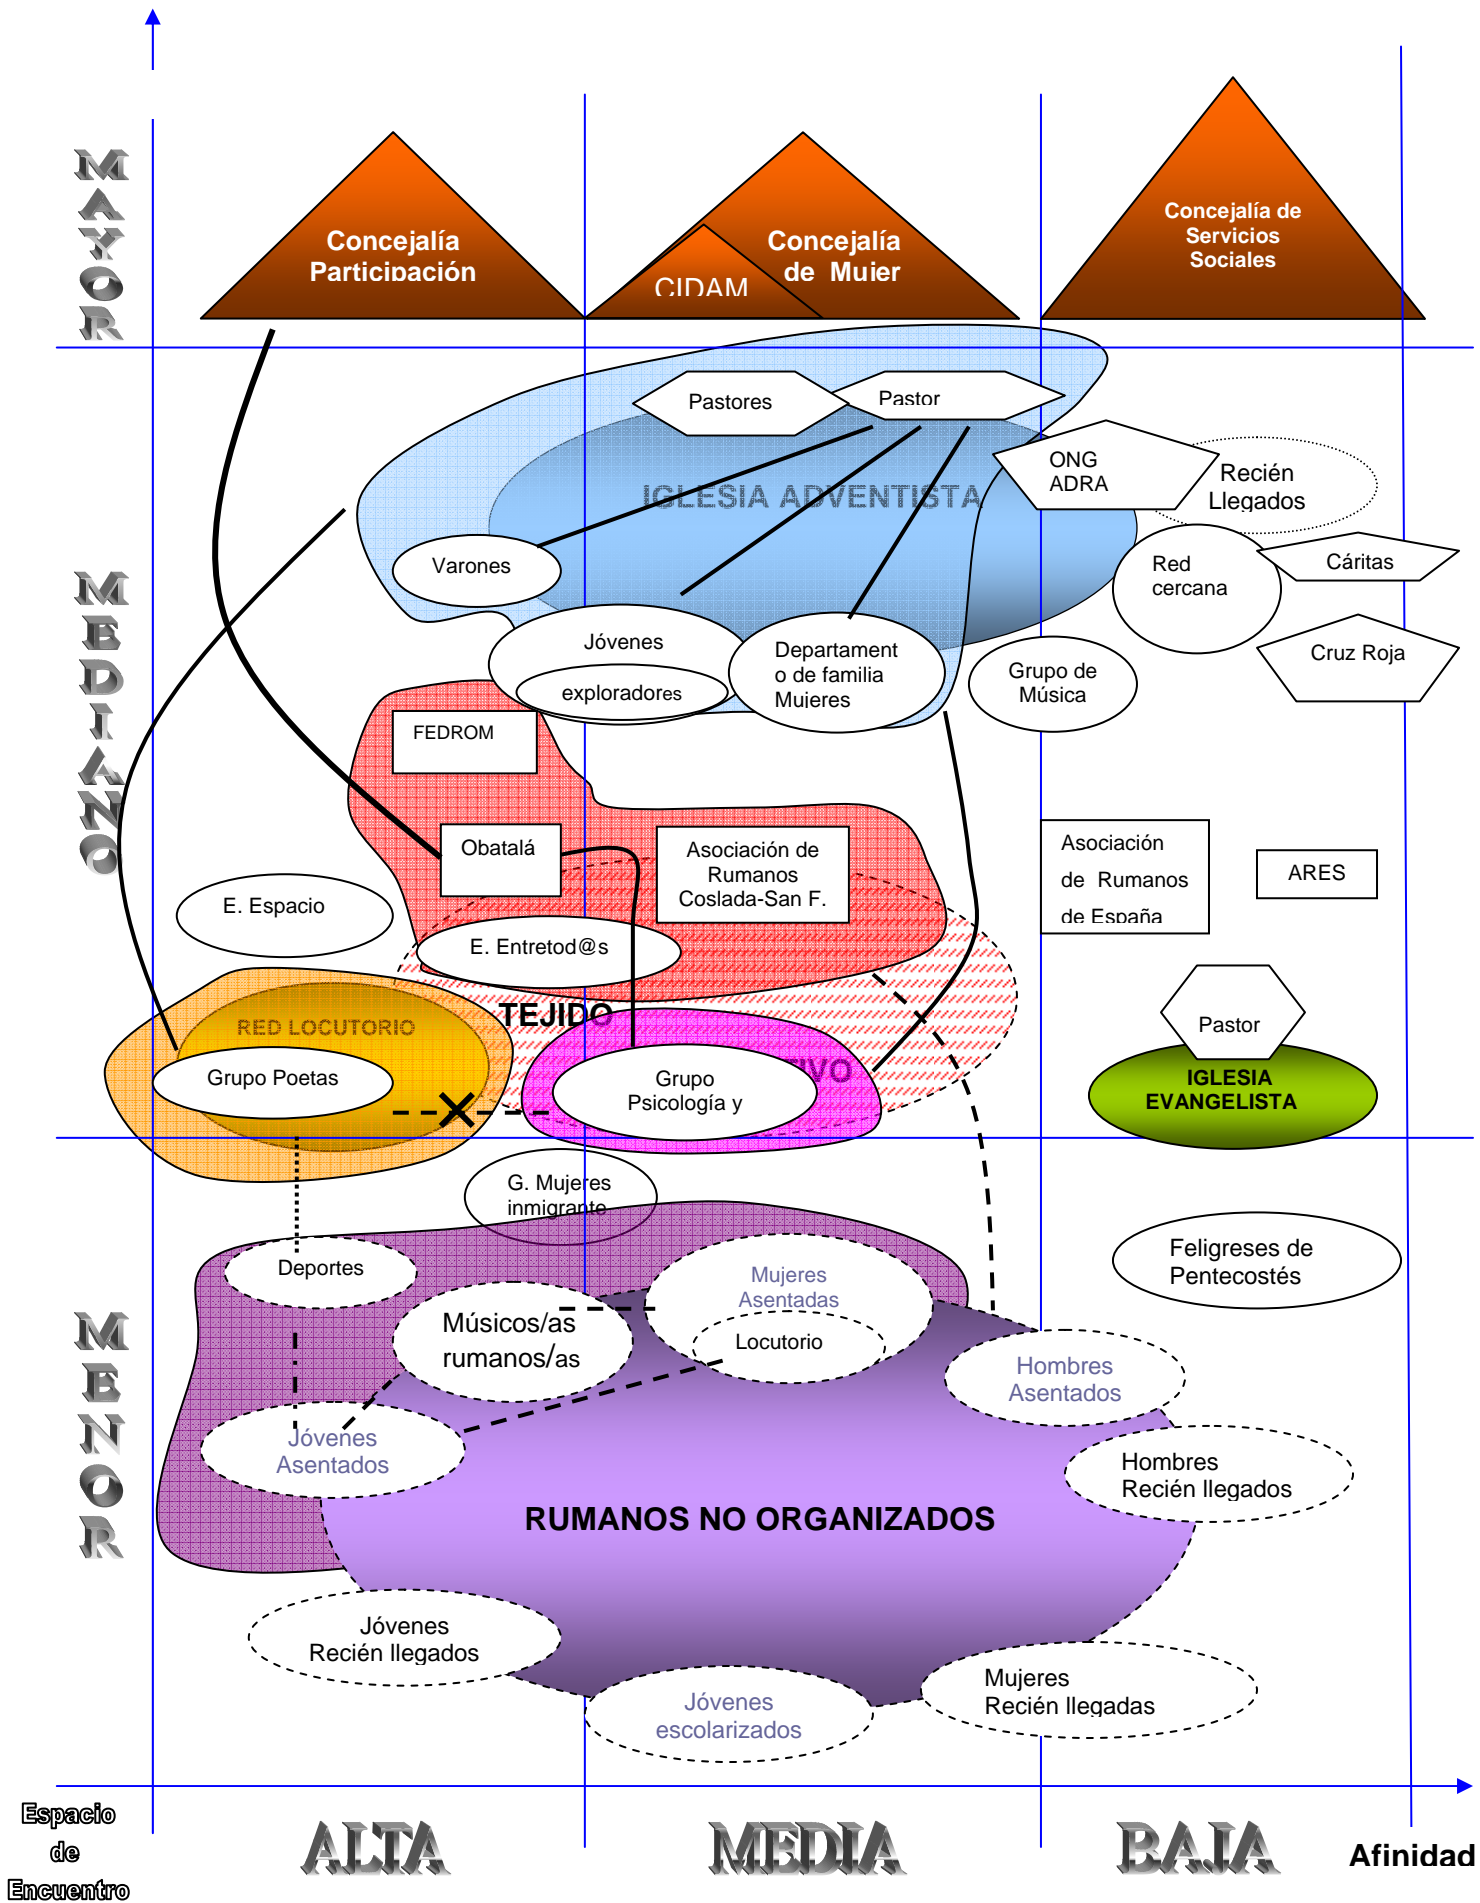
MAYOR

MEDIANO

MENOR

Concejalía Participación

CIDAM

Concejalía de Mujer

Concejalía de Servicios Sociales

Pastores

Pastor

IGLESIA ADVENTISTA

ONG ADRA

Recién Llegados

Varones

Red cercana

Cáritas

Jóvenes

exploradores

Departamento de familia Mujeres

Grupo de Música

Cruz Roja

FEDROM

Obatalá

Asociación de Rumanos Coslada-San F.

Asociación de Rumanos de España

ARES

E. Espacio

E. Entretod@s

TEJIDO

IVO

RED LOCUTORIO

Grupo Poetas

Grupo Psicología y

Pastor

IGLESIA EVANGELISTA

G. Mujeres inmigrante

Deportes

Mujeres Asentadas

Feligreses de Pentecostés

Músicos/as rumanos/as

Locutorio

Hombres Asentados

Jóvenes Asentados

Hombres Recién llegados

RUMANOS NO ORGANIZADOS

Jóvenes Recién llegados

Mujeres Recién llegadas

Jóvenes escolarizados

Espacio de Encuentro

ALTA

MEDIA

BAJA

Afinidad